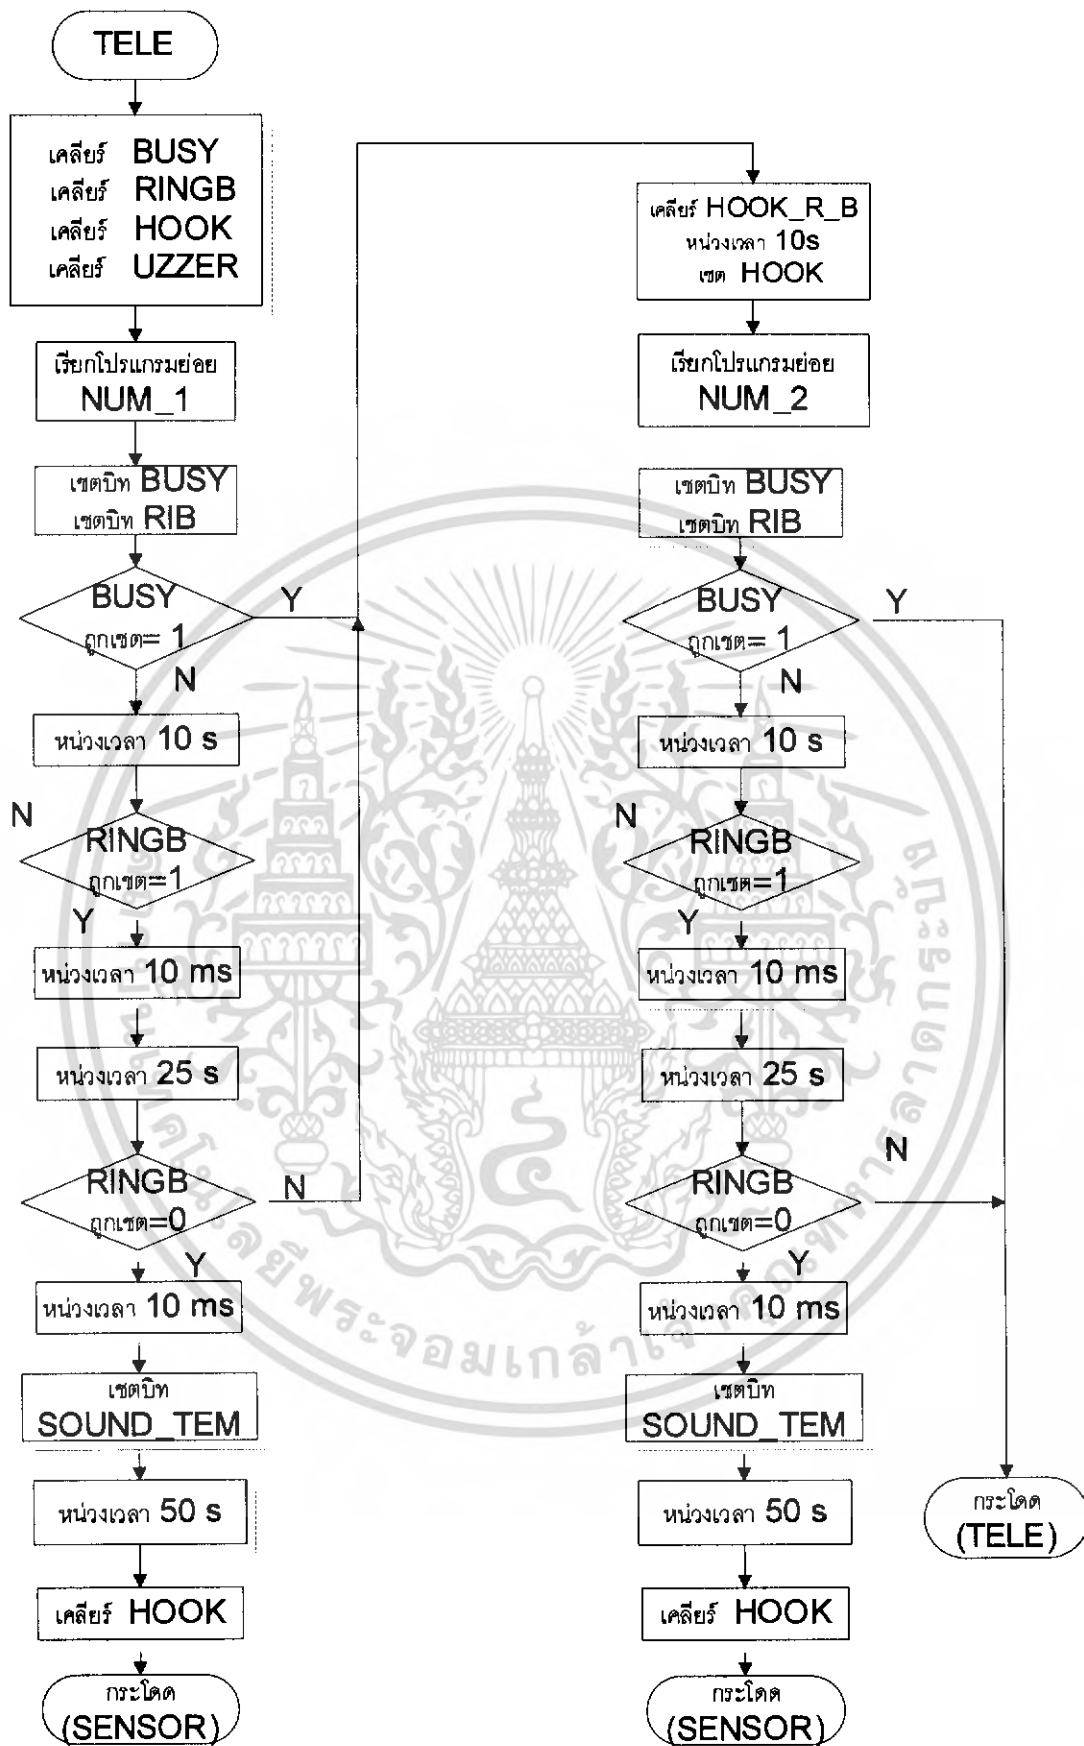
TELE

เคลียร์ BUSY
เคลียร์ RINGB
เคลียร์ HOOK
เคลียร์ UZZER

เรียกโปรแกรมย่อย
NUM_1

เซตบิท BUSY
เซตบิท RIB

BUSY
ถูกเซต= 1

Y

N

หน่วงเวลา 10 s

N

RINGB
ถูกเซต=1

Y

หน่วงเวลา 10 ms

หน่วงเวลา 25 s

RINGB
ถูกเซต=0

N

Y

หน่วงเวลา 10 ms

เซตบิท
SOUND_TEM

หน่วงเวลา 50 s

เคลียร์ HOOK

กระโดด
(SENSOR)

เคลียร์ HOOK_R_B
หน่วงเวลา 10s
เซต HOOK

เรียกโปรแกรมย่อย
NUM_2

เซตบิท BUSY
เซตบิท RIB

BUSY
ถูกเซต= 1

Y

N

หน่วงเวลา 10 s

N

RINGB
ถูกเซต=1

Y

หน่วงเวลา 10 ms

หน่วงเวลา 25 s

N

RINGB
ถูกเซต=0

Y

หน่วงเวลา 10 ms

เซตบิท
SOUND_TEM

หน่วงเวลา 50 s

เคลียร์ HOOK

กระโดด
(SENSOR)

กระโดด
(TELE)